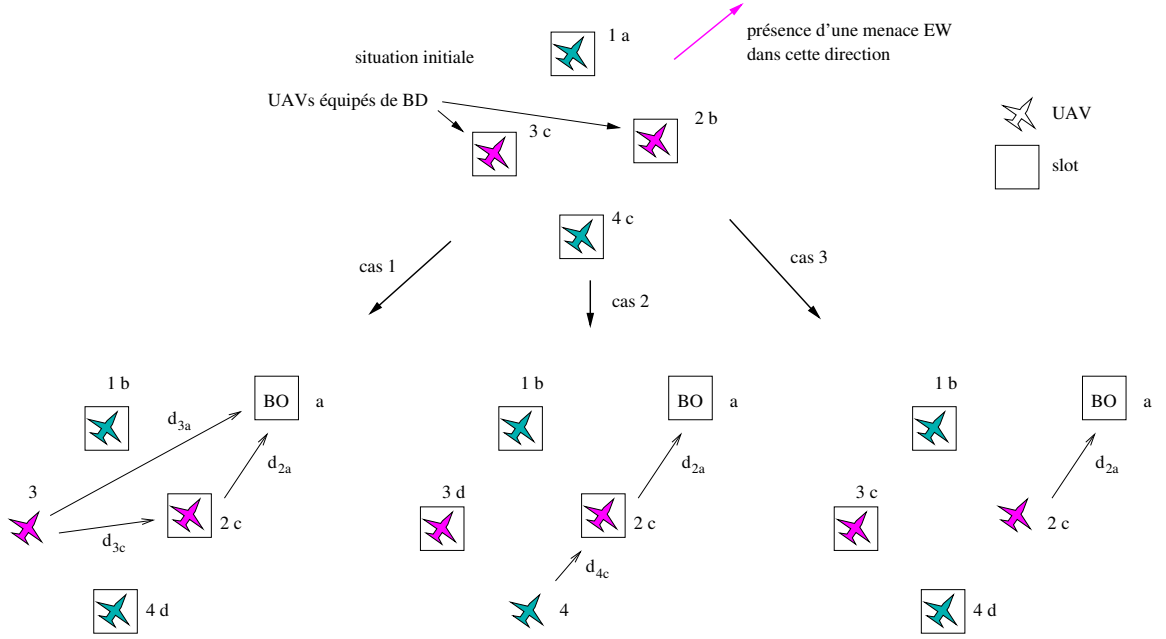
situation initiale

1 a

présence d'une menace EW dans cette direction

UAVs équipés de BD

3 c

2 b

UAV

slot

4 c

cas 1

cas 2

cas 3

1 b

BO a

$d_{3a}$

$d_{2a}$

3

2 c

$d_{3c}$

4 d

1 b

BO a

$d_{2a}$

3 d

2 c

$d_{4c}$

4

1 b

BO a

$d_{2a}$

3 c

2 c

4 d